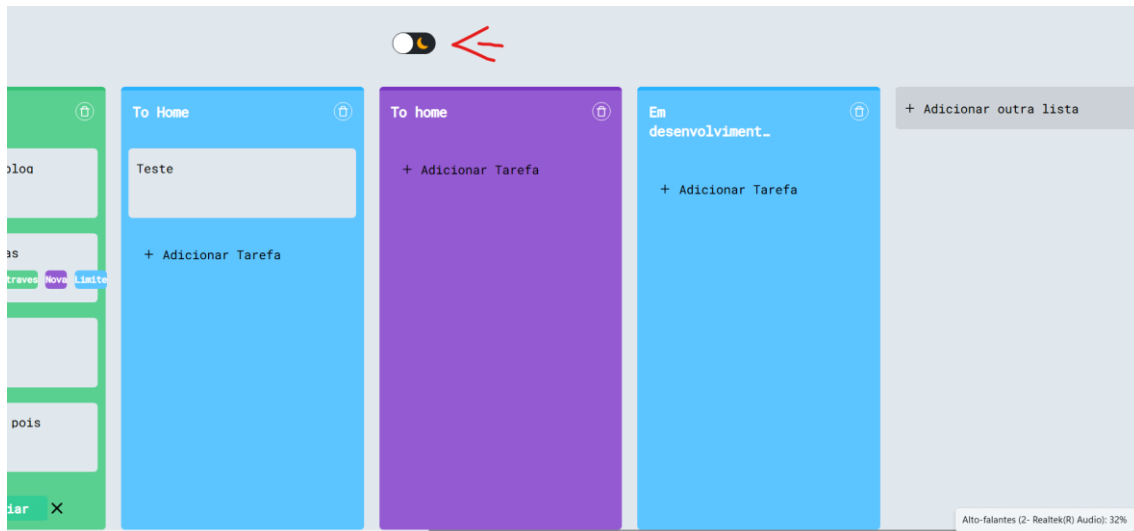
blog

as

traves Nova Limite

pois

iar ✕

To Home

Teste

+ Adicionar Tarefa

To home

+ Adicionar Tarefa

Em desenvolviment…

+ Adicionar Tarefa

+ Adicionar outra lista

Alto-falantes (2- Realtek(R) Audio): 32%